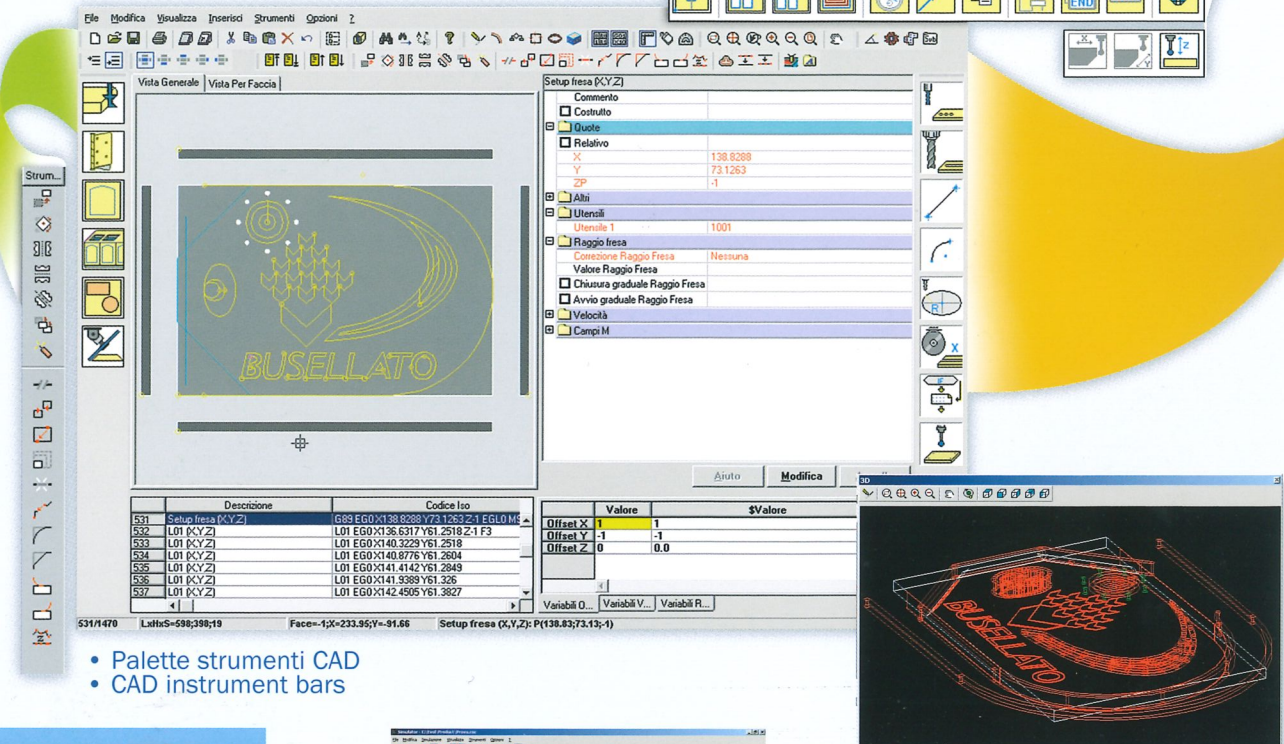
File Modifica Visualizza Inserisci Strumenti Opzioni ?

Strum...

Vista Generale | Vista Per Faccia

BUSELLATO

Setup fresa (X,Y,Z)

| | |
|---|---|
| Commento | |
| Costrutto | |
| Quote | |
| Relativo | |
| X | 138.8288 |
| Y | 73.1263 |
| ZP | -1 |
| Altri | |
| Utensili | |
| Utensile 1 | 1001 |
| Raggio fresa | |
| Correzione Raggio Fresa | Nessuna |
| Valore Raggio Fresa | |
| Chiusura graduale Raggio Fresa | |
| Avvio graduale Raggio Fresa | |
| Velocità | |
| Campi M | |

Aiuto | Modifica

| | Descrizione | Codice Iso |
|---|---|---|
| 531 | Setup fresa (X,Y,Z) | G89 EG0X138.8288 Y73.1263 Z-1 EG0 M... |
| 532 | L01 (X,Y,Z) | L01 EG0X136.6317 Y61.2518 Z-1 F3 |
| 533 | L01 (X,Y,Z) | L01 EG0X140.3229 Y61.2518 |
| 534 | L01 (X,Y,Z) | L01 EG0X140.8776 Y61.2604 |
| 535 | L01 (X,Y,Z) | L01 EG0X141.4142 Y61.2849 |
| 536 | L01 (X,Y,Z) | L01 EG0X141.9389 Y61.326 |
| 537 | L01 (X,Y,Z) | L01 EG0X142.4505 Y61.3827 |

| | Valore | $Valore |
|---|---|---|
| Offset X | 1 | 1 |
| Offset Y | -1 | -1 |
| Offset Z | 0 | 0.0 |

Variabili O... | Variabili V... | Variabili R...

531/1470 LxHxS=598;398;19 Face=-1;X=233.95;Y=-91.66 Setup fresa (X,Y,Z): P(138.83;73.13;-1)

3D

BUSELLATO

• Palette strumenti CAD
• CAD instrument bars